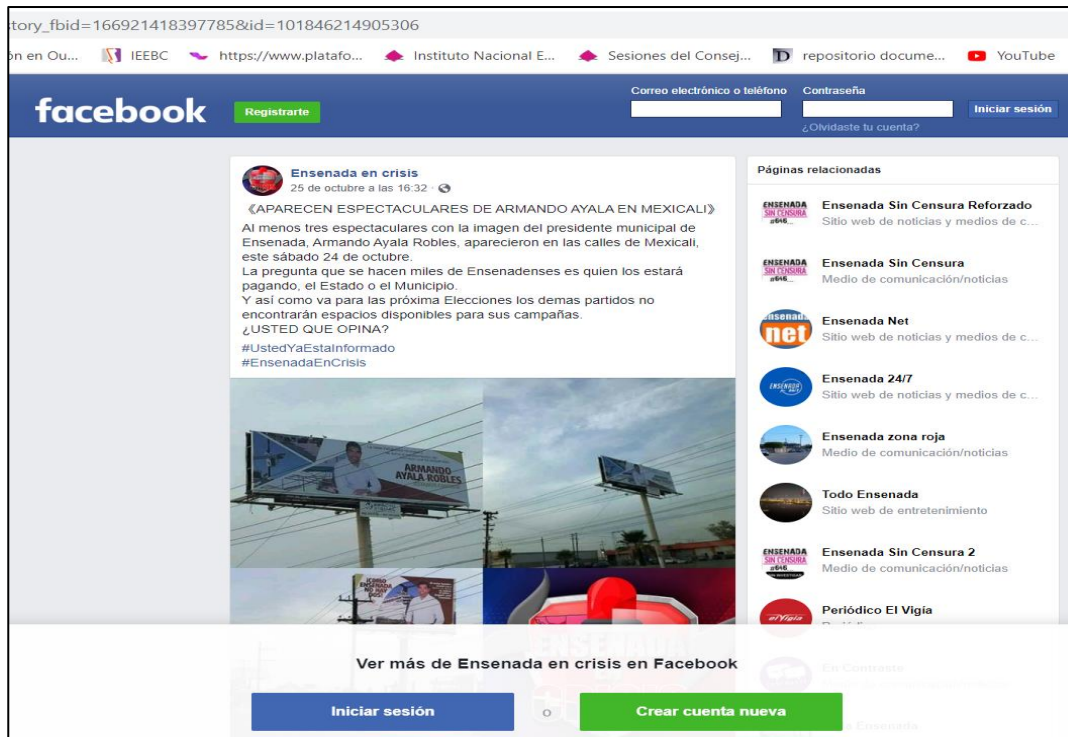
tory_fbid=166921418397785&id=101846214905306

ón en Ou... IEEBC https://www.platafo... Instituto Nacional E... Sesiones del Consej... repositorio docume... YouTube

facebook Registrarte

Correo electrónico o teléfono Contraseña Iniciar sesión
¿Olvidaste tu cuenta?

Ensenada en crisis
25 de octubre a las 16:32 ·

《APARECEN ESPECTACULARES DE ARMANDO AYALA EN MEXICALI》
Al menos tres espectaculares con la imagen del presidente municipal de Ensenada, Armando Ayala Robles, aparecieron en las calles de Mexicali, este sábado 24 de octubre.
La pregunta que se hacen miles de Ensenadenses es quien los estará pagando, el Estado o el Municipio.
Y así como va para las próxima Elecciones los demas partidos no encontrarán espacios disponibles para sus campañas.
¿USTED QUE OPINA?
#UstedYaEstaInformado
#EnsenadaEnCrisis

ARMANDO AYALA ROBLES

Páginas relacionadas

Ensenada Sin Censura Reforzado
Sitio web de noticias y medios de c...

Ensenada Sin Censura
Medio de comunicación/noticias

Ensenada Net
Sitio web de noticias y medios de c...

Ensenada 24/7
Sitio web de noticias y medios de c...

Ensenada zona roja
Medio de comunicación/noticias

Todo Ensenada
Sitio web de entretenimiento

Ensenada Sin Censura 2
Medio de comunicación/noticias

Periódico El Vigía
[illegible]

En Contraste
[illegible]

Ver más de Ensenada en crisis en Facebook

Iniciar sesión o Crear cuenta nueva